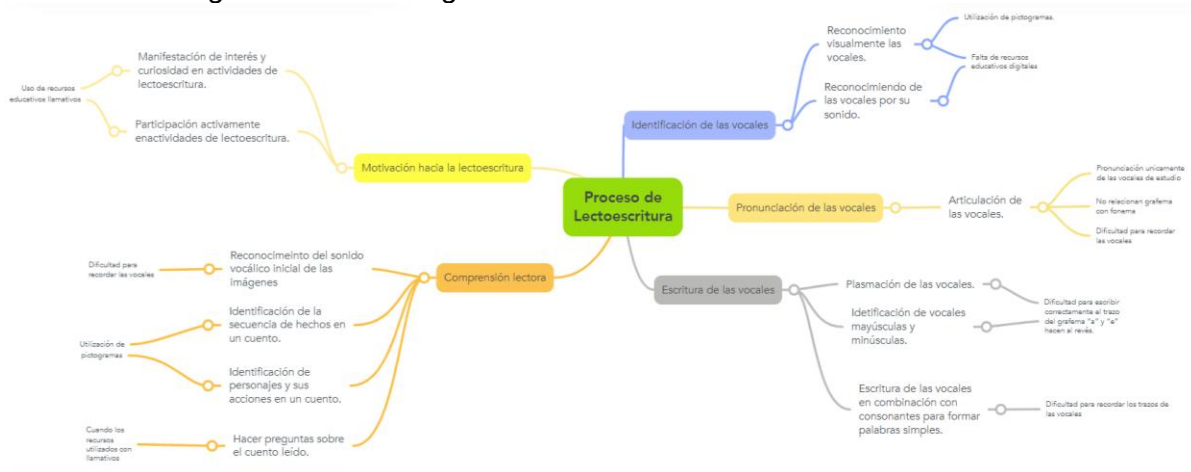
Proceso de Lectoescritura

Motivación hacia la lectoescritura

Manifestación de interés y curiosidad en actividades de lectoescritura.

Participación activamente enactividades de lectoescritura.

Uso de recursos educativos llamativos

Identificación de las vocales

Reconocimiento visualmente las vocales.

Reconocimiendo de las vocales por su sonido.

Utilización de pictogramas.

Falta de recursos educativos digitales

Pronunciación de las vocales

Articulación de las vocales.

Pronunciación unicamente de las vocales de estudio

No relacionan grafema con fonema

Dificultad para recordar las vocales

Escritura de las vocales

Plasmación de las vocales.

Idetificación de vocales mayúsculas y minúsculas.

Escritura de las vocales en combinación con consonantes para formar palabras simples.

Dificultad para escribir correctamente el trazo del grafema "a" y "e" hacen al revés.

Dificultad para recordar los trazos de las vocales

Comprensión lectora

Reconocimeinto del sonido vocálico inicial de las imágenes

Identificación de la secuencia de hechos en un cuento.

Identificación de personajes y sus acciones en un cuento.

Hacer preguntas sobre el cuento leido.

Dificultad para recordar las vocales

Utilización de pictogramas

Cuando los recursos utilizados con llamativos